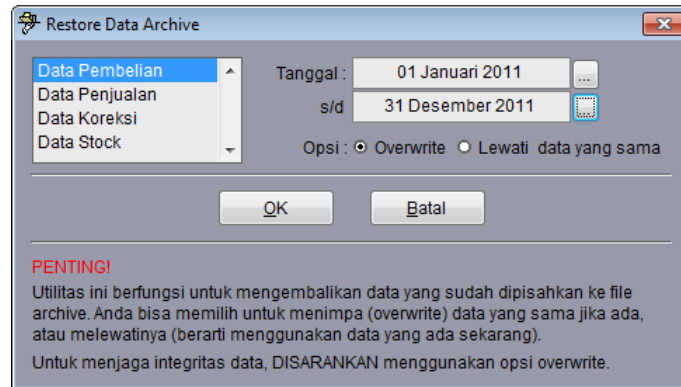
Restore Data Archive

Data Pembelian
Data Penjualan
Data Koreksi
Data Stock

Tanggal : 01 Januari 2011 ...
s/d 31 Desember 2011 ...

Opsi : Overwrite Lewati data yang sama

OK Batal

PENTING!

Utilitas ini berfungsi untuk mengembalikan data yang sudah dipisahkan ke file archive. Anda bisa memilih untuk menimpa (overwrite) data yang sama jika ada, atau melewatinya (berarti menggunakan data yang ada sekarang).

Untuk menjaga integritas data, DISARANKAN menggunakan opsi overwrite.